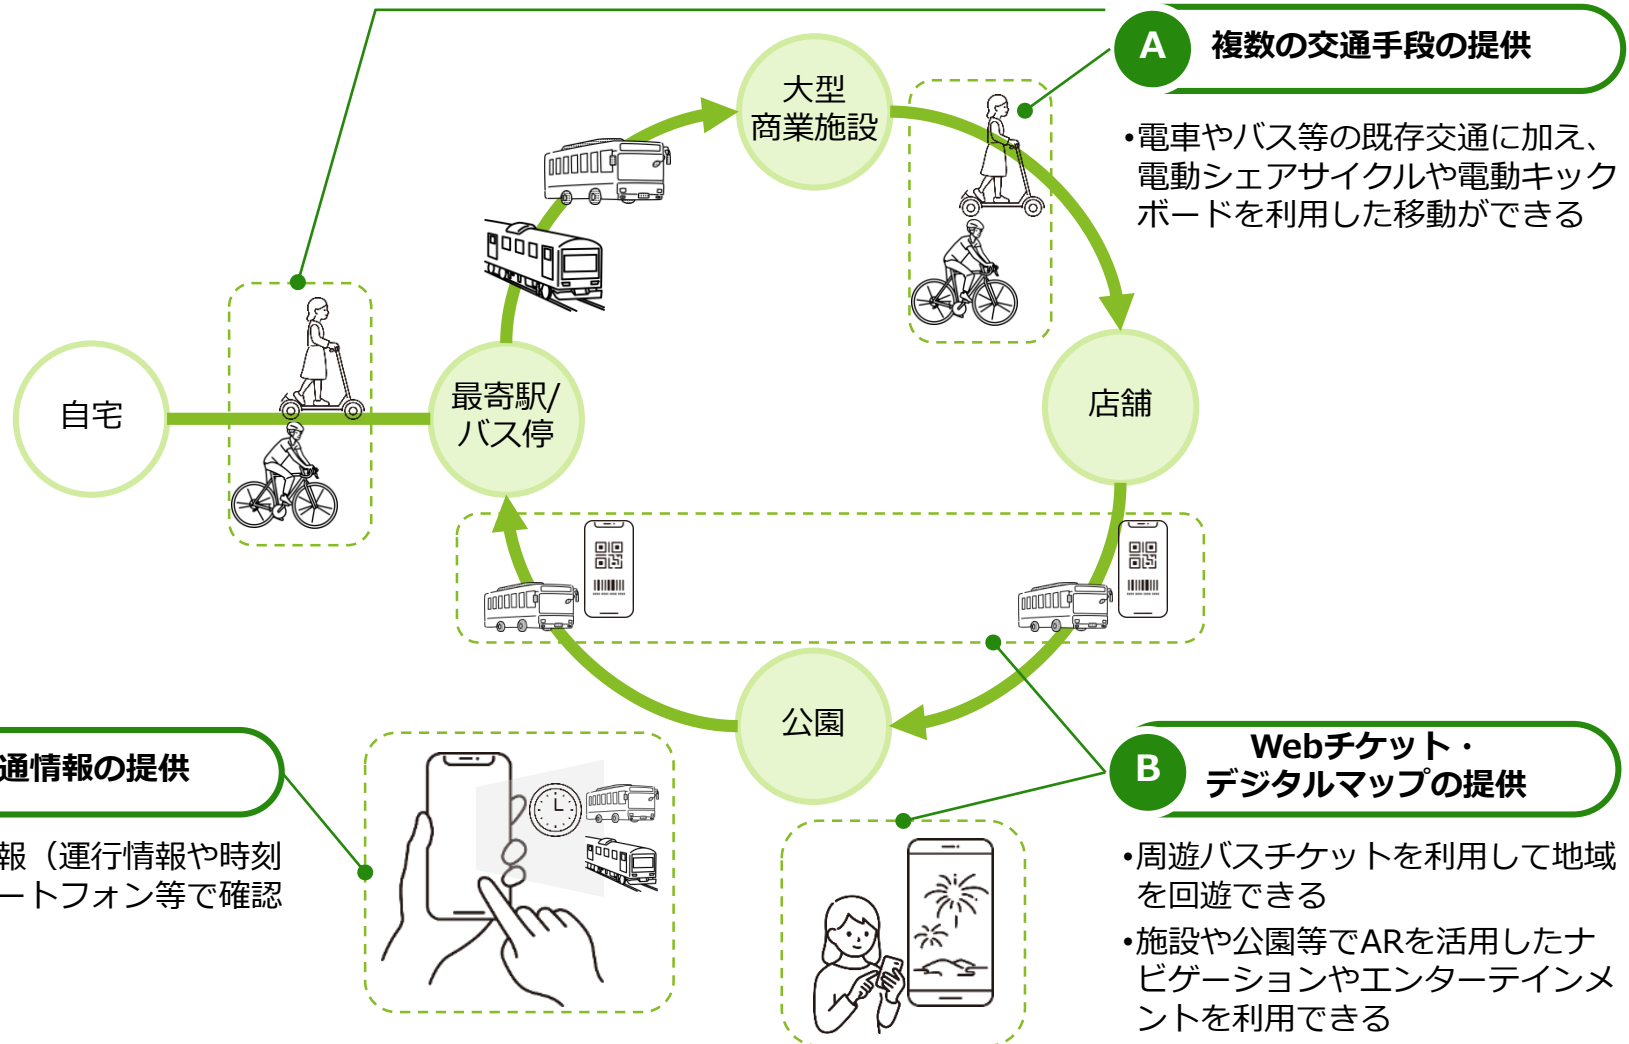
A 複数の交通手段の提供

•電車やバス等の既存交通に加え、電動シェアサイクルや電動キックボードを利用した移動ができる

大型商業施設

自宅

最寄駅/バス停

店舗

公園

通情報の提供

報（運行情報や時刻ートフォン等で確認

B Webチケット・デジタルマップの提供

•周遊バスチケットを利用して地域を回遊できる

•施設や公園等でARを活用したナビゲーションやエンターテインメントを利用できる